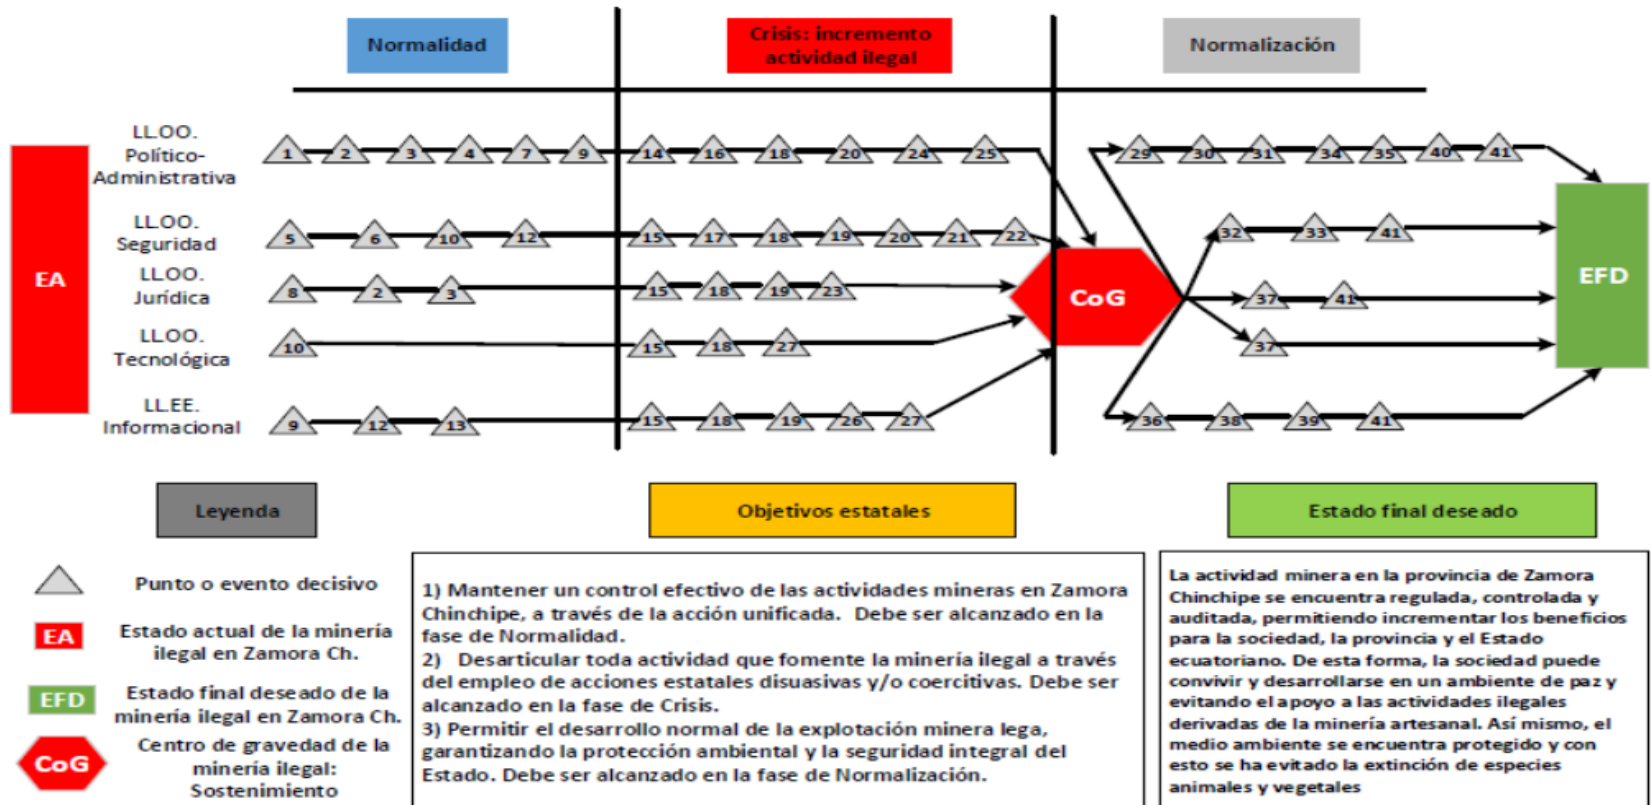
Normalidad

Crisis: incremento actividad ilegal

Normalización

EA

LL.OO. Político-Administrativa

1 2 3 4 7 9 14 16 18 20 24 25 29 30 31 34 35 40 41

LL.OO. Seguridad

5 6 10 12 15 17 18 19 20 21 22 32 33 41

LL.OO. Jurídica

8 2 3 15 18 19 23 37 41

LL.OO. Tecnológica

10 15 18 27 37

LL.EE. Informacional

9 12 13 15 18 19 26 27 36 38 39 41

CoG

EFD

Leyenda

Objetivos estatales

Estado final deseado

Punto o evento decisivo

EA Estado actual de la minería ilegal en Zamora Ch.

EFD Estado final deseado de la minería ilegal en Zamora Ch.

CoG Centro de gravedad de la minería ilegal: Sostenimiento

1) Mantener un control efectivo de las actividades mineras en Zamora Chinchipe, a través de la acción unificada. Debe ser alcanzado en la fase de Normalidad.
2) Desarticular toda actividad que fomente la minería ilegal a través del empleo de acciones estatales disuasivas y/o coercitivas. Debe ser alcanzado en la fase de Crisis.
3) Permitir el desarrollo normal de la explotación minera lega, garantizando la protección ambiental y la seguridad integral del Estado. Debe ser alcanzado en la fase de Normalización.

La actividad minera en la provincia de Zamora Chinchipe se encuentra regulada, controlada y auditada, permitiendo incrementar los beneficios para la sociedad, la provincia y el Estado ecuatoriano. De esta forma, la sociedad puede convivir y desarrollarse en un ambiente de paz y evitando el apoyo a las actividades ilegales derivadas de la minería artesanal. Así mismo, el medio ambiente se encuentra protegido y con esto se ha evitado la extinción de especies animales y vegetales